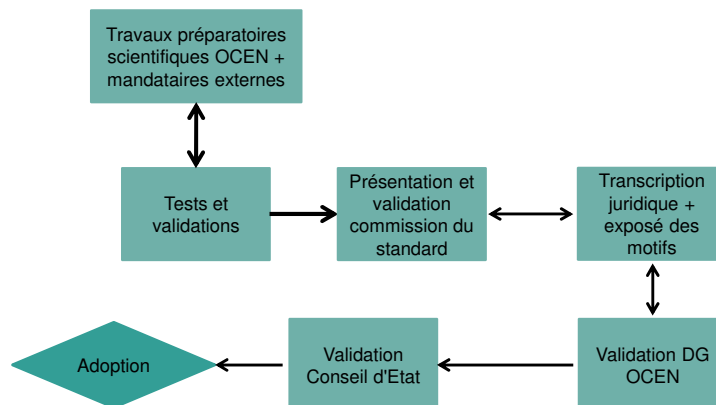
Travaux préparatoires scientifiques OCEN + mandataires externes

Tests et validations

Présentation et validation commission du standard

Transcription juridique + exposé des motifs

Validation DG OCEN

Validation Conseil d'Etat

Adoption